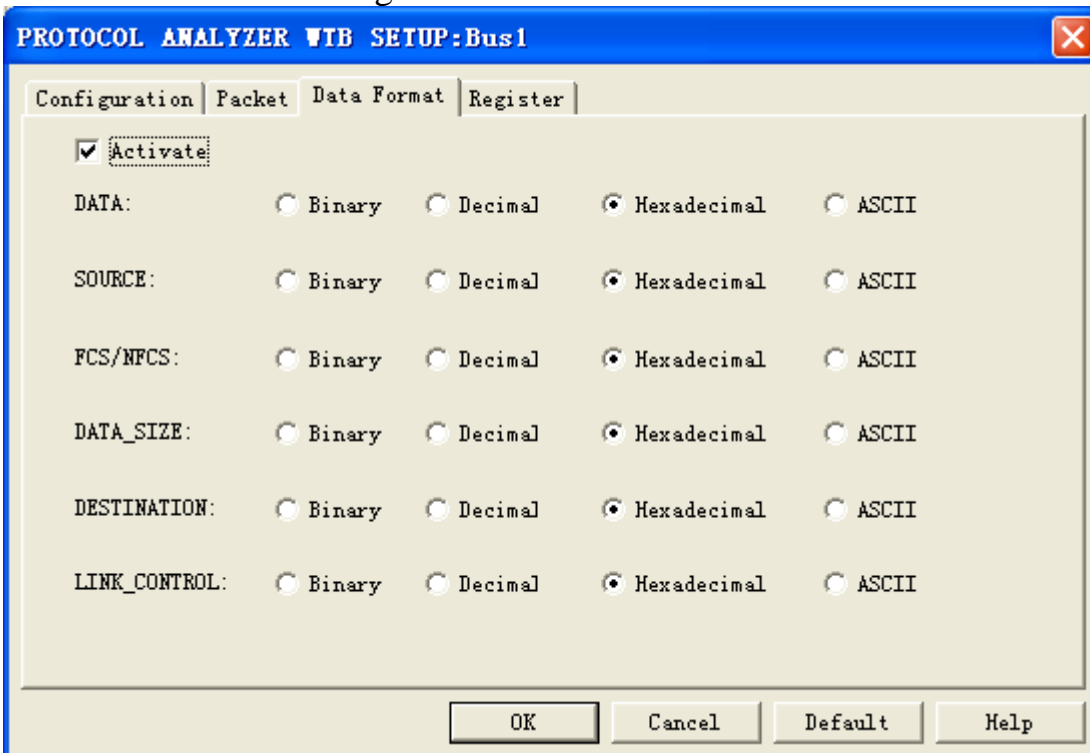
PROTOCOL ANALYZER WTB SETUP:Bus1

Configuration | Packet | Data Format | Register

Activate

| DATA: | Binary | Decimal | Hexadecimal | ASCII |
|---|---|---|---|---|
| SOURCE: | Binary | Decimal | Hexadecimal | ASCII |
| FCS/NFCS: | Binary | Decimal | Hexadecimal | ASCII |
| DATA_SIZE: | Binary | Decimal | Hexadecimal | ASCII |
| DESTINATION: | Binary | Decimal | Hexadecimal | ASCII |
| LINK_CONTROL: | Binary | Decimal | Hexadecimal | ASCII |

OK Cancel Default Help